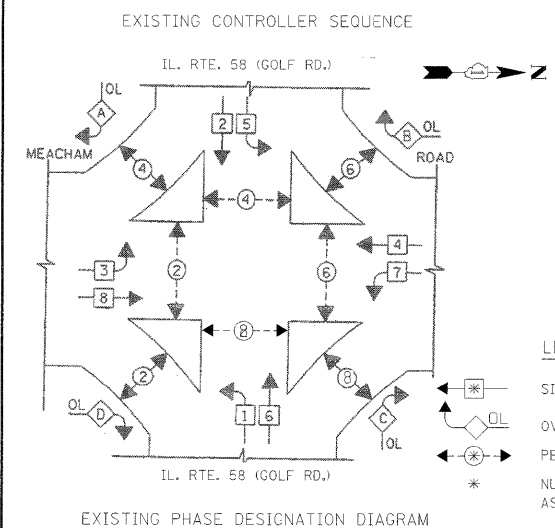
EXISTING CONTROLLER SEQUENCE

IL. RTE. 58 (GOLF RD.)

Z

OL
A

2 5

B OL

MEACHAM

ROAD

4

6

4

4

3

2

6

7

8

8

2

8

OL
D

1 6

C
OL

IL. RTE. 58 (GOLF RD.)

EXISTING PHASE DESIGNATION DIAGRAM

L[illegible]

SI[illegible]

OL

OV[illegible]

PE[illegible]

*

NU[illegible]
AS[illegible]